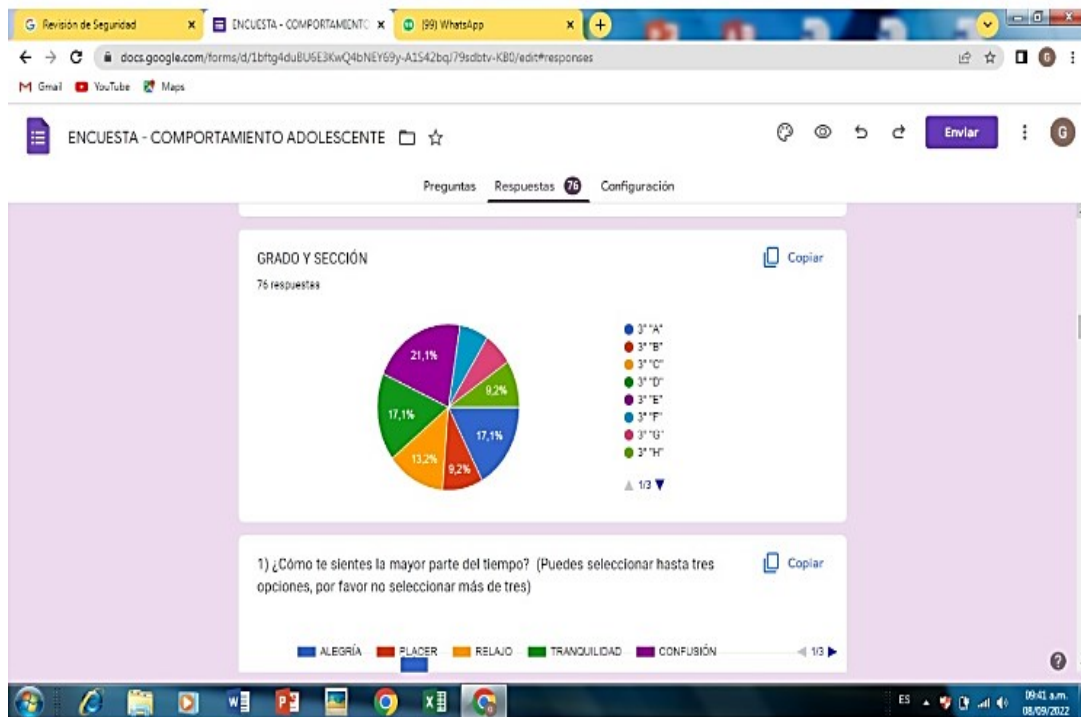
G Revisión de Seguridad
ENCUESTA - COMPORTAMIENTO
(99) WhatsApp

docs.google.com/forms/d/1bftg4duBU5E3KwQ4bNEY69y-A1S42bq/79sdbtv-KB0/edit#responses

Gmail YouTube Maps

ENCUESTA - COMPORTAMIENTO ADOLESCENTE

Enviar

G

Preguntas Respuestas 76 Configuración

GRADO Y SECCIÓN

Copiar

76 respuestas

21,1%
9,2%
17,1%
17,1%
13,2%
9,2%

3° "A"
3° "B"
3° "C"
3° "D"
3° "E"
3° "F"
3° "G"
3° "H"

1/3

1) ¿Cómo te sientes la mayor parte del tiempo? (Puedes seleccionar hasta tres opciones, por favor no seleccionar más de tres)

Copiar

ALEGRÍA PLACER RELAJO TRANQUILIDAD CONFUSIÓN 1/3

ES 09:41 a.m. 08/09/2022